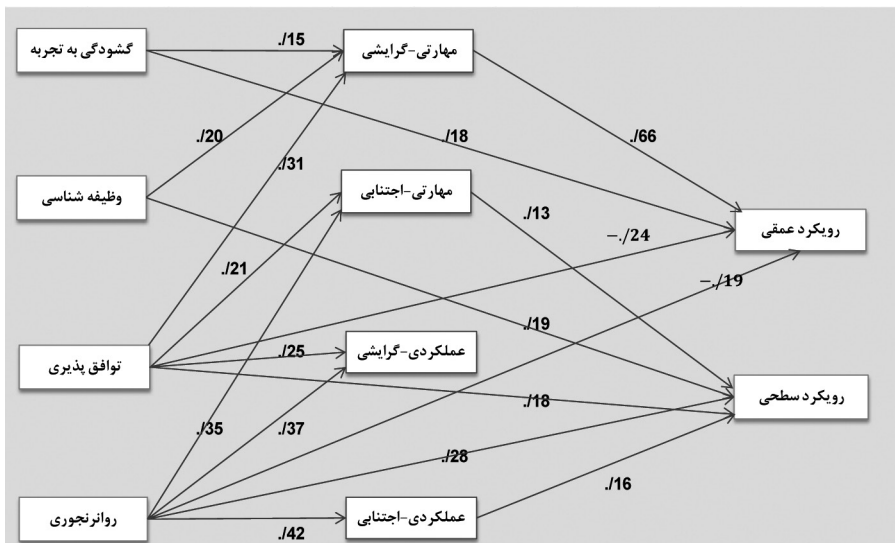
گشودگی به تجربه

./15

مهارتی-گرایشی

./20

./18

./66

./31

وظیفه شناسی

مهارتی-اجتنابی

./13

رویکرد عمقی

-./24

./21

-./19

./19

توافق پذیری

./25

عملکردی-گرایشی

./18

رویکرد سطحی

./35

./37

./28

./16

روانرنجوری

عملکردی-اجتنابی

./42